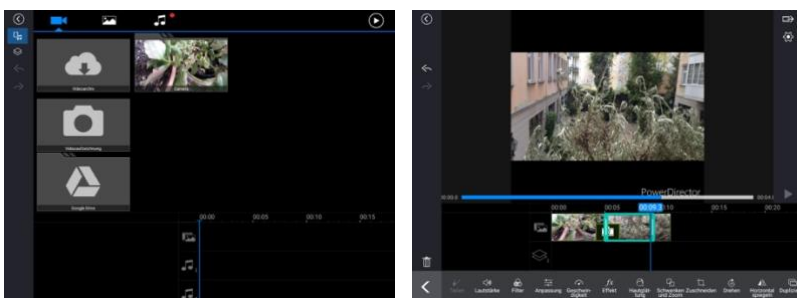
Videoarchiv
Camera
Videoaufzeichnung
Google Drive
00:00
00:05
00:10
00:15

PowerDirector
00:00:0
00:00:13:10
00:04:
00:00
00:05
00:15
00:20
Teilen
Lautstärke
Filter
Anpassung
Geschwindigkeit
Effekt
Hautglättung
Schwenken und Zoom
Zuschneiden
Drehen
Horizontal spiegeln
Duplizieren